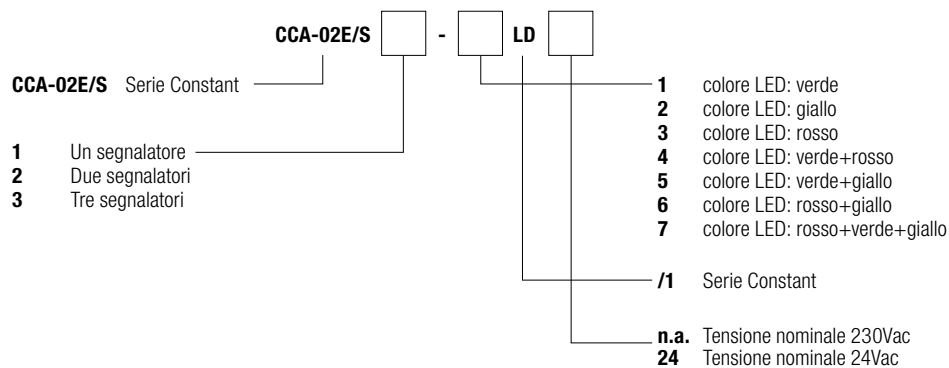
CCA-02E/S [ ] - [ ] LD [ ]

CCA-02E/S Serie Constant

1 Un segnalatore
2 Due segnalatori
3 Tre segnalatori

1 colore LED: verde
2 colore LED: giallo
3 colore LED: rosso
4 colore LED: verde+rosso
5 colore LED: verde+giallo
6 colore LED: rosso+giallo
7 colore LED: rosso+verde+giallo

/1 Serie Constant

n.a. Tensione nominale 230Vac
24 Tensione nominale 24Vac